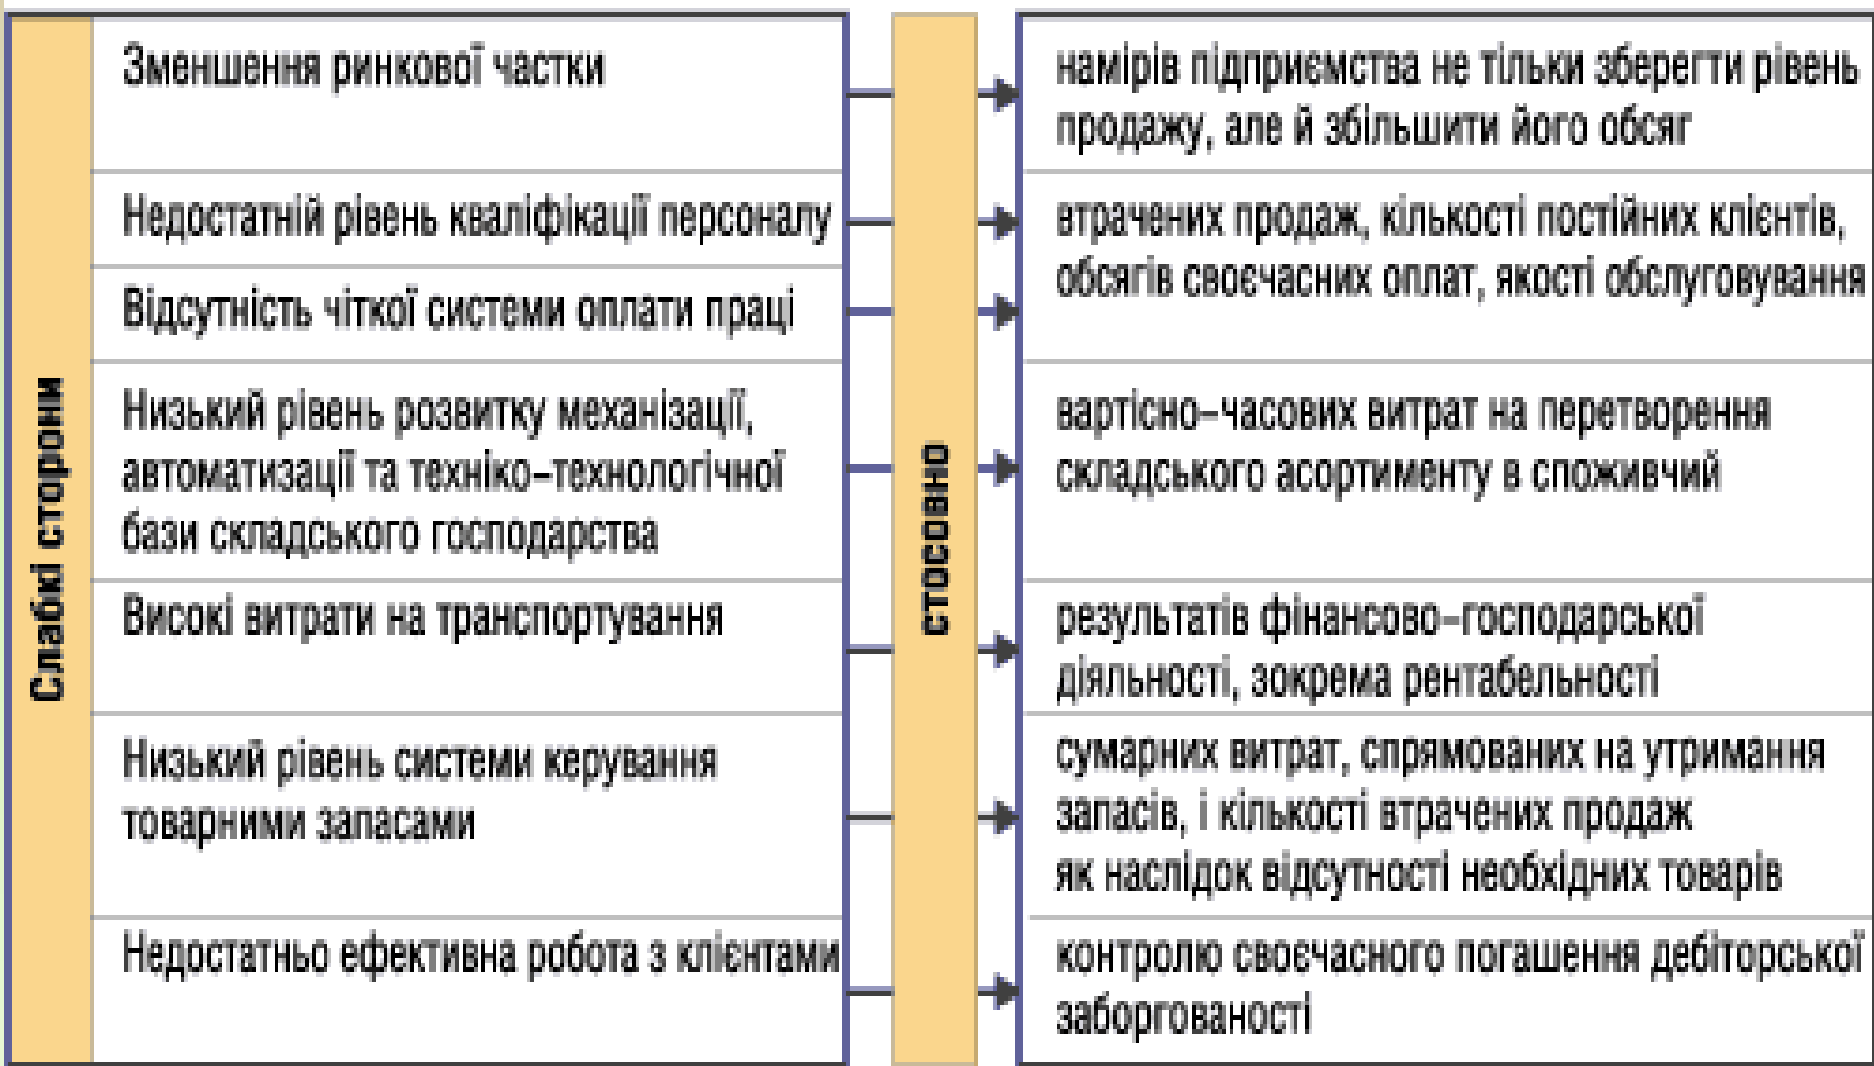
Слабкі сторони

Зменшення ринкової частки

Недостатній рівень кваліфікації персоналу

Відсутність чіткої системи оплати праці

Низький рівень розвитку механізації, автоматизації та техніко–технологічної бази складського господарства

Високі витрати на транспортування

Низький рівень системи керування товарними запасами

Недостатньо ефективна робота з клієнтами

стосовно

намірів підприємства не тільки зберегти рівень продажу, але й збільшити його обсяг

втрачених продаж, кількості постійних клієнтів, обсягів своєчасних оплат, якості обслуговування

вартісно–часових витрат на перетворення складського асортименту в споживчий

результатів фінансово–господарської діяльності, зокрема рентабельності

сумарних витрат, спрямованих на утримання запасів, і кількості втрачених продаж як наслідок відсутності необхідних товарів

контролю своєчасного погашення дебіторської заборгованості